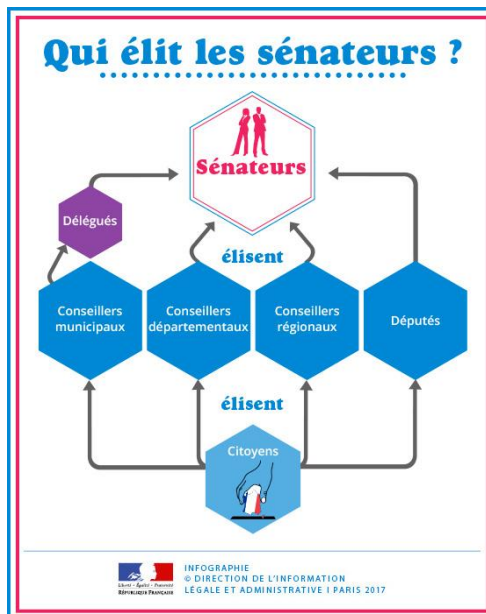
Qui élit les sénateurs ?

Sénateurs

Délégués

élisent

Conseillers municipaux

Conseillers départementaux

Conseillers régionaux

Députés

élisent

Citoyens

Liberté · Égalité · Fraternité
RÉPUBLIQUE FRANÇAISE

INFOGRAPHIE
© DIRECTION DE L'INFORMATION LÉGALE ET ADMINISTRATIVE I PARIS 2017